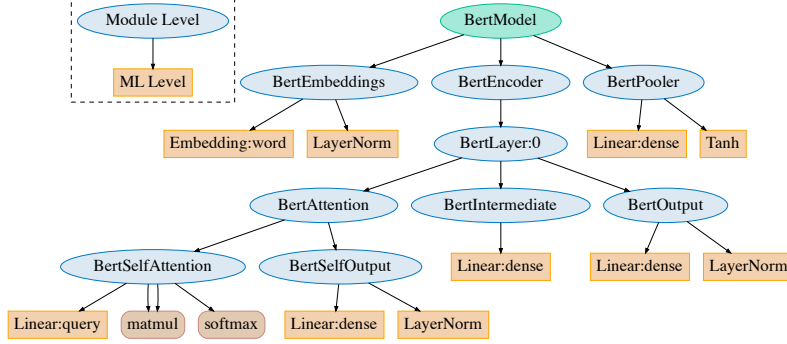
Module Level

ML Level

BertModel

BertEmbeddings

BertEncoder

BertPooler

Embedding:word

LayerNorm

BertLayer:0

Linear:dense

Tanh

BertAttention

BertIntermediate

BertOutput

BertSelfAttention

BertSelfOutput

Linear:dense

Linear:dense

LayerNorm

Linear:query

matmul

softmax

Linear:dense

LayerNorm